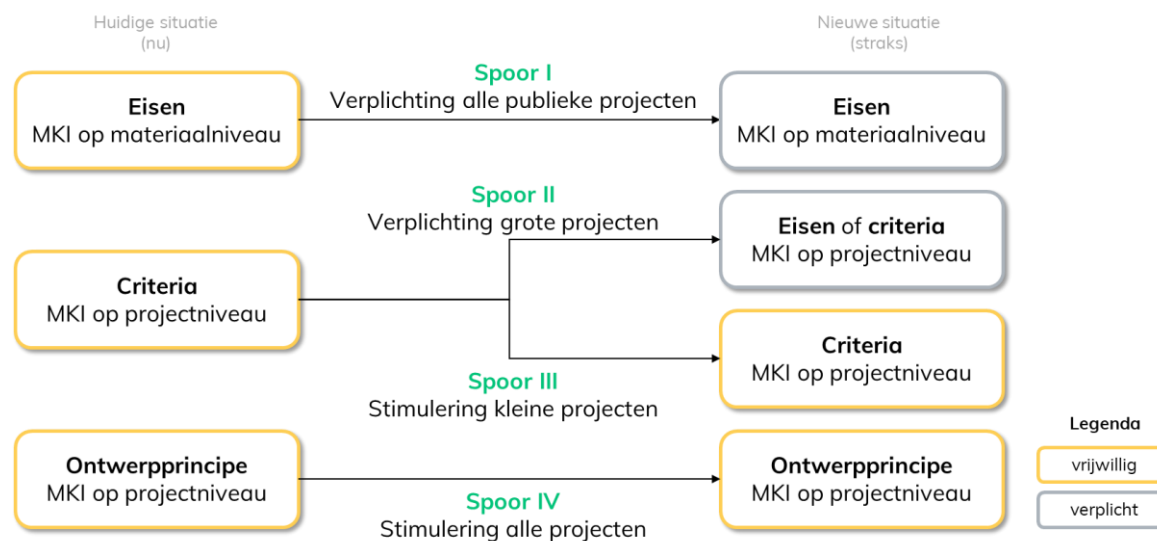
Huidige situatie
(nu)

Nieuwe situatie
(straks)

Eisen
MKI op materiaalniveau

Spoor I
Verplichting alle publieke projecten

Eisen
MKI op materiaalniveau

Spoor II
Verplichting grote projecten

Eisen of criteria
MKI op projectniveau

Criteria
MKI op projectniveau

Criteria
MKI op projectniveau

Spoor III
Stimulering kleine projecten

Ontwerpprincipe
MKI op projectniveau

Ontwerpprincipe
MKI op projectniveau

Spoor IV
Stimulering alle projecten

Legenda
vrijwillig
verplicht